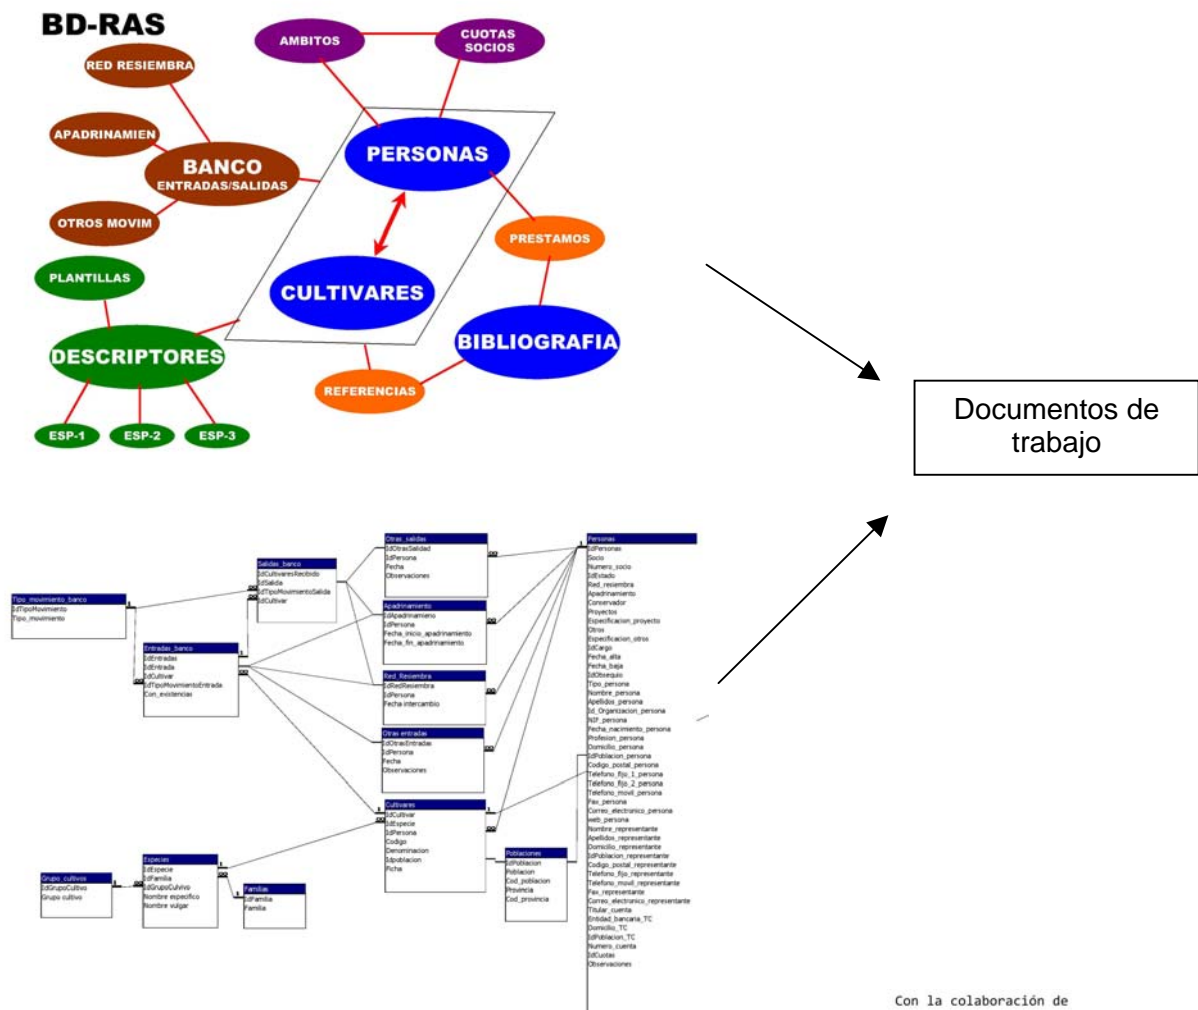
BD-RAS

AMBITOS

CUOTAS SOCIOS

RED RESIEMBRA

APADRINAMIEN

BANCO
ENTRADAS/SALIDAS

PERSONAS

OTROS MOVIM

PRESTAMOS

PLANTILLAS

CULTIVARES

BIBLIOGRAFIA

DESCRIPTORES

REFERENCIAS

ESP-1

ESP-2

ESP-3

Documentos de trabajo

Tipo_movimiento_banco
IdTipoMovimiento
Tipo_movimiento

Salidas_banco
IdCultivaresRecibido
IdSalida
IdTipoMovimientoSalida
IdCultivar

Otras_salidas
IdOtrasSalidad
IdPersona
Fecha
Observaciones

Entradas_banco
IdEntradas
IdEntrada
IdCultivar
IdTipoMovimientoEntrada
Con_existencias

Apadrinamiento
IdApadrinamiento
IdPersona
Fecha_inicio_apadrinamiento
Fecha_fin_apadrinamiento

Red_Resiembra
IdRedResiembra
IdPersona
Fecha intercambio

Otras entradas
IdOtrasEntradas
IdPersona
Fecha
Observaciones

Cultivares
IdCultivar
IdEspecie
IdPersona
Codigo
Denominacion
Idpoblacion
Ficha

Grupo_cultivos
IdGrupoCultivo
Grupo cultivo

Especies
IdEspecie
IdFamilia
IdGrupoCulvivo
Nombre especifico
Nombre vulgar

Familias
IdFamilia
Familia

Poblaciones
IdPoblacion
Poblacion
Cod_poblacion
Provincia
Cod_provincia

Personas
IdPersonas
Socio
Numero_socio
IdEstado
Red_resiembra
Apadrinamiento
Conservador
Proyectos
Especificacion_proyecto
Otros
Especificacion_otros
IdCargo
Fecha_alta
Fecha_baja
IdObsequio
Tipo_persona
Nombre_persona
Apellidos_persona
Id_Organizacion_persona
NIF_persona
Fecha_nacimiento_persona
Profesion_persona
Domicilio_persona
IdPoblacion_persona
Codigo_postal_persona
Telefono_fijo_1_persona
Telefono_fijo_2_persona
Telefono_movil_persona
Fax_persona
Correo_electronico_persona
web_persona
Nombre_representante
Apellidos_representante
Domicilio_representante
IdPoblacion_representante
Codigo_postal_representante
Telefono_fijo_representante
Telefono_movil_representante
Fax_representante
Correo_electronico_representante
Titular_cuenta
Entidad_bancaria_TC
Domicilio_TC
IdPoblacion_TC
Numero_cuenta
IdCuotas
Observaciones

Con la colaboración de